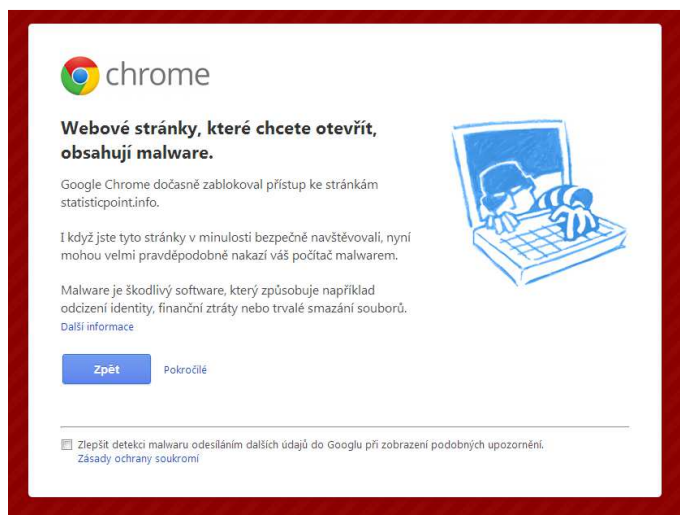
chrome

Webové stránky, které chcete otevřít, obsahují malware.

Google Chrome dočasně zablokoval přístup ke stránkám statisticpoint.info.

I když jste tyto stránky v minulosti bezpečně navštěvovali, nyní mohou velmi pravděpodobně nakazí váš počítač malwarem.

Malware je škodlivý software, který způsobuje například odcizení identity, finanční ztráty nebo trvalé smazání souborů. Další informace

Zpět Pokročilé

Zlepšit detekci malwaru odesíláním dalších údajů do Googlu při zobrazení podobných upozornění. Zásady ochrany soukromí